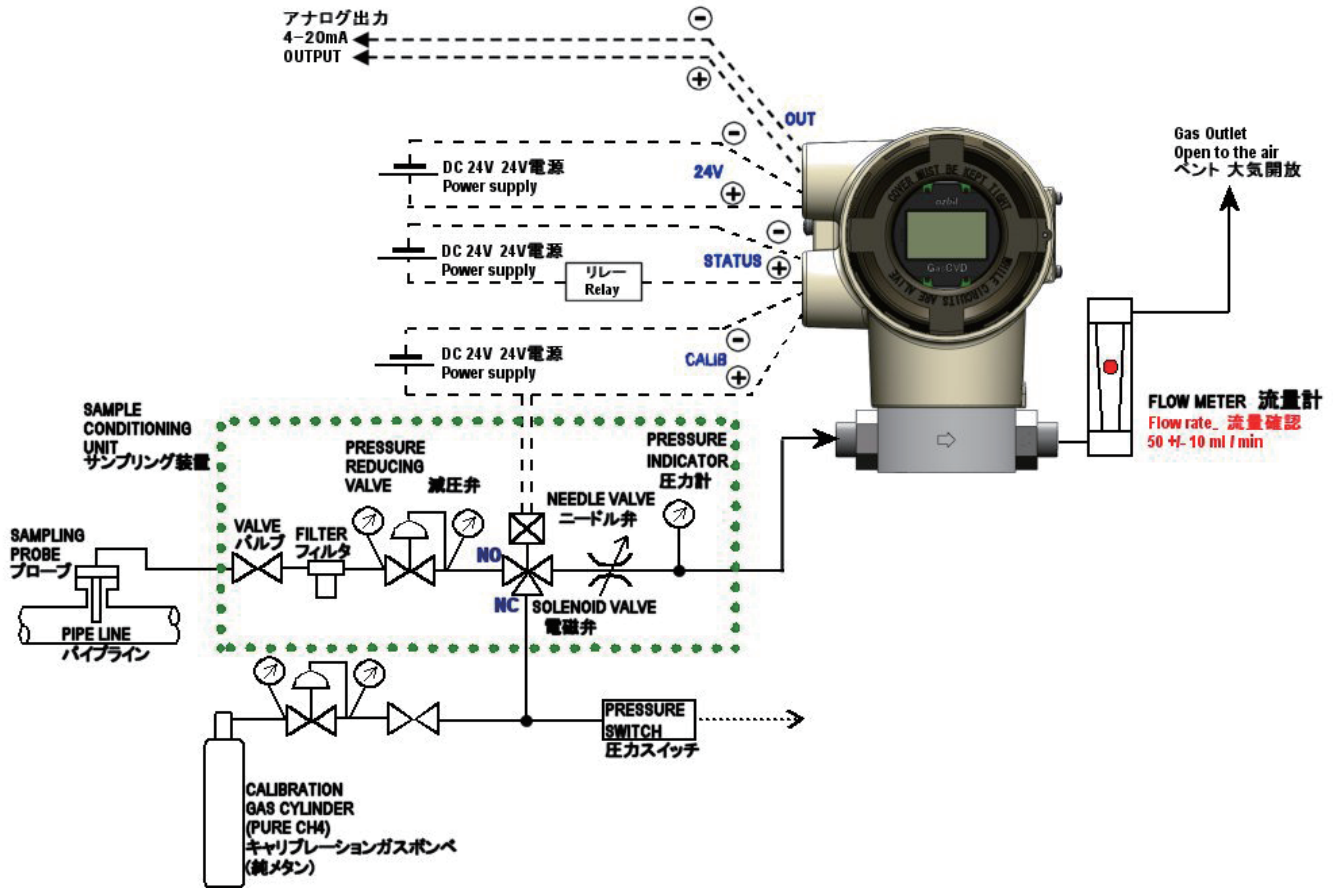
アナログ出力
4-20mA
OUTPUT

OUT

DC 24V 24V電源
Power supply

24V

DC 24V 24V電源
Power supply

リレー
Relay

STATUS

DC 24V 24V電源
Power supply

CALIB

COVER MUST BE KEPT TIGHT
azbil
GasCVD
WHILE CIRCUITS ARE ALIVE

Gas Outlet
Open to the air
ベント 大気開放

FLOW METER 流量計
Flow rate_ 流量確認
50 +/- 10 ml / min

SAMPLE
CONDITIONING
UNIT
サンプリング装置

PRESSURE
REDUCING
VALVE
減圧弁

PRESSURE
INDICATOR
圧力計

NEEDLE VALVE
ニードル弁

SAMPLING
PROBE
プローブ

VALVE
バルブ

FILTER
フィルタ

NO

NC

SOLENOID VALVE
電磁弁

PIPE LINE
パイプライン

PRESSURE
SWITCH
圧力スイッチ

CALIBRATION
GAS CYLINDER
(PURE CH4)
キャリブレーションガスボンベ
(純メタン)